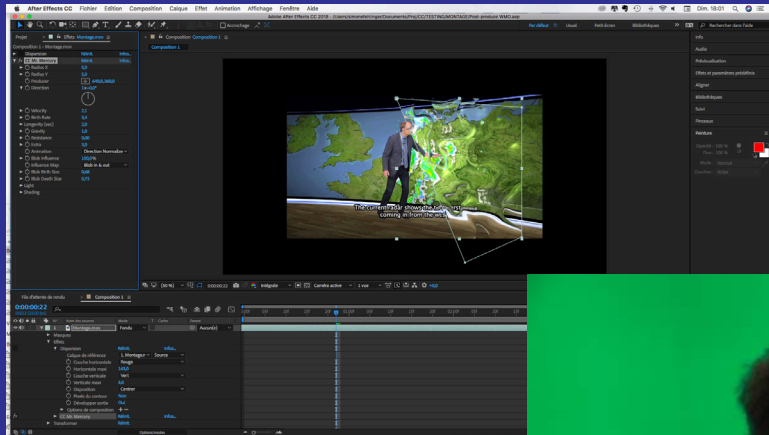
After Effects CC Fichier Edition Composition Calque Effet Animation Affichage Fenêtre Aide

Dim. 18:01

Adobe After Effects CC 2018

Accrochage

Par défaut Usuel Petits écrans Bibliothèques

Rechercher dans l'aide

Projet Effets: Montage.mov

Composition 1 • Montage.mov

Dispersion Réinit.

CC Mr. Mercury Réinit.

Radius X

Radius Y

Producer

Direction

Velocity

Birth Rate

Longevity (sec)

Gravity

Resistance

Extra

Animation Direction Normalized

Blob Influence

Influence Map Blob in & out

Blob Birth Size

Blob Death Size

Light

Shading

Composition: Composition 1

Composition 1

Info

Audio

Prévisualisation

Effets et paramètres prédéfinis

Aligner

Bibliothèques

Suivi

Pinceaux

Peinture

The current radar shows the next front coming in from the west

(50 %) 0:00:00:22 Intégrale Caméra active 1 vue

File d'attente de rendu Composition 1

0:00:00:22

Nom des sources Mode Cache Parent

Montage.mov Normal Aucun(e)

Marques

Effets

Dispersion Réinit.

Calque de référence 1. Montage.m Source

Couche horizontale Rouge

Horizontale maxi

Couche verticale Vert

Verticale maxi

Disposition Centrer

Pixels du contour Non

Développer sortie Oui

Options de composition

CC Mr. Mercury Réinit.

Transformer Réinit.

Options/modes